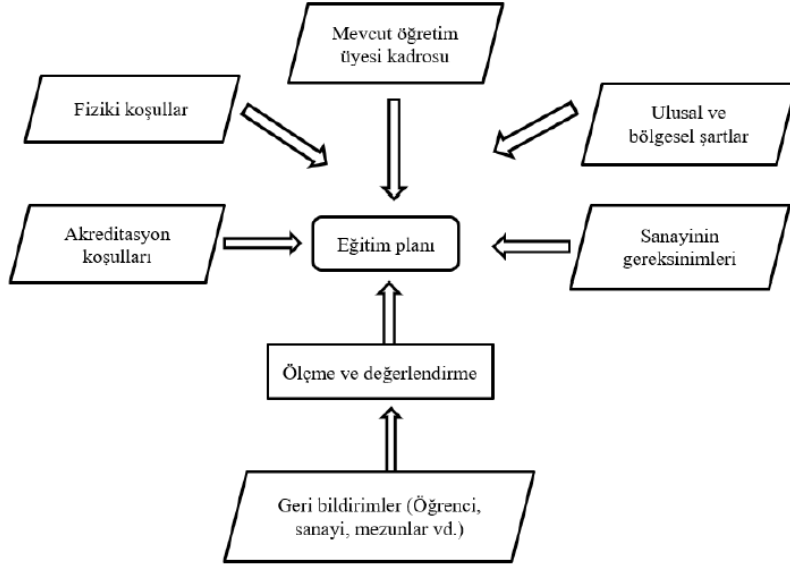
Mevcut öğretim üyesi kadrosu

Fiziki koşullar

Ulusal ve bölgesel şartlar

Akreditasyon koşulları

Eğitim planı

Sanayinin gereksinimleri

Ölçme ve değerlendirme

Geri bildirimler (Öğrenci, sanayi, mezunlar vd.)